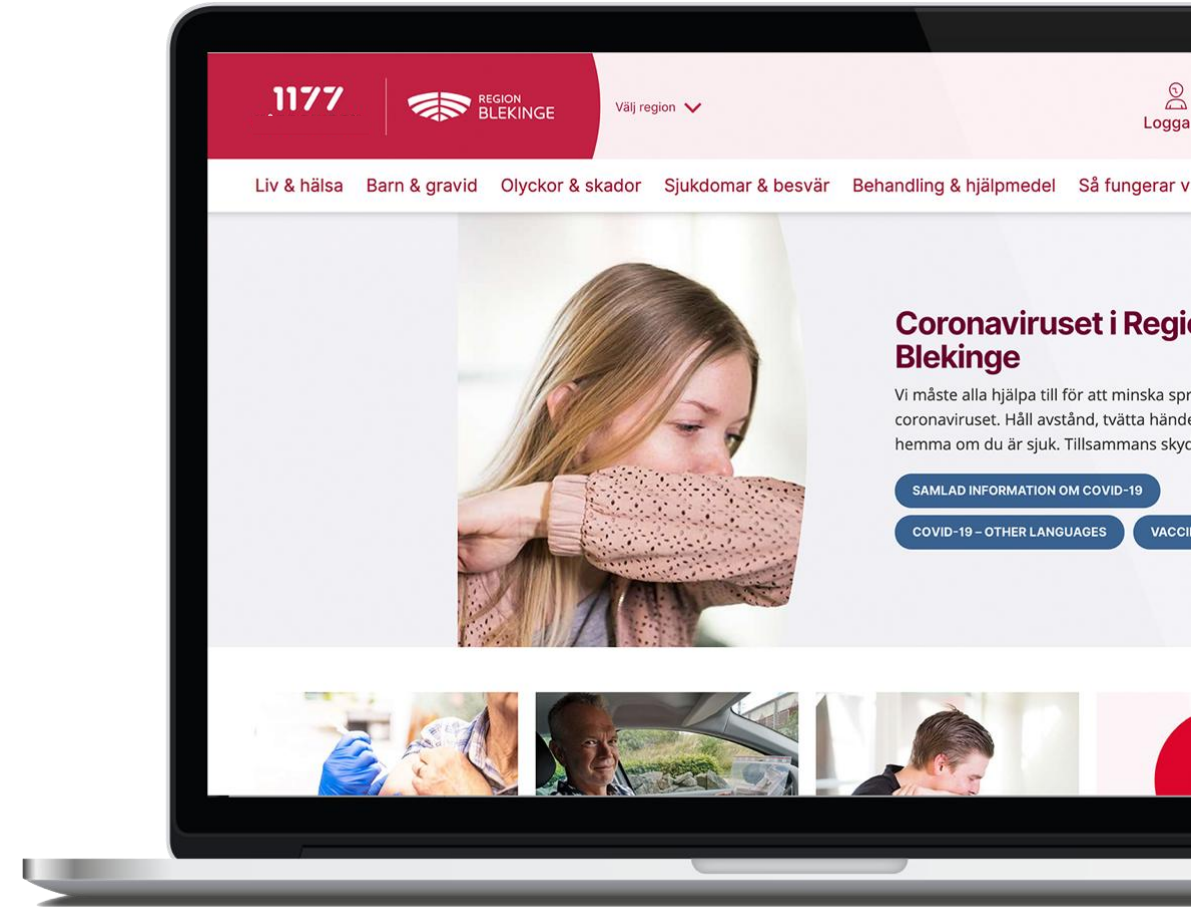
1177

REGION BLEKINGE

Välj region

Logga

Liv & hälsa   Barn & gravid   Olyckor & skador   Sjukdomar & besvär   Behandling & hjälpmedel   Så fungerar v

Coronaviruset i Regi Blekinge

Vi måste alla hjälpa till för att minska spr coronaviruset. Håll avstånd, tvätta hände hemma om du är sjuk. Tillsammans skyd

SAMLAD INFORMATION OM COVID-19

COVID-19 – OTHER LANGUAGES

VACCI